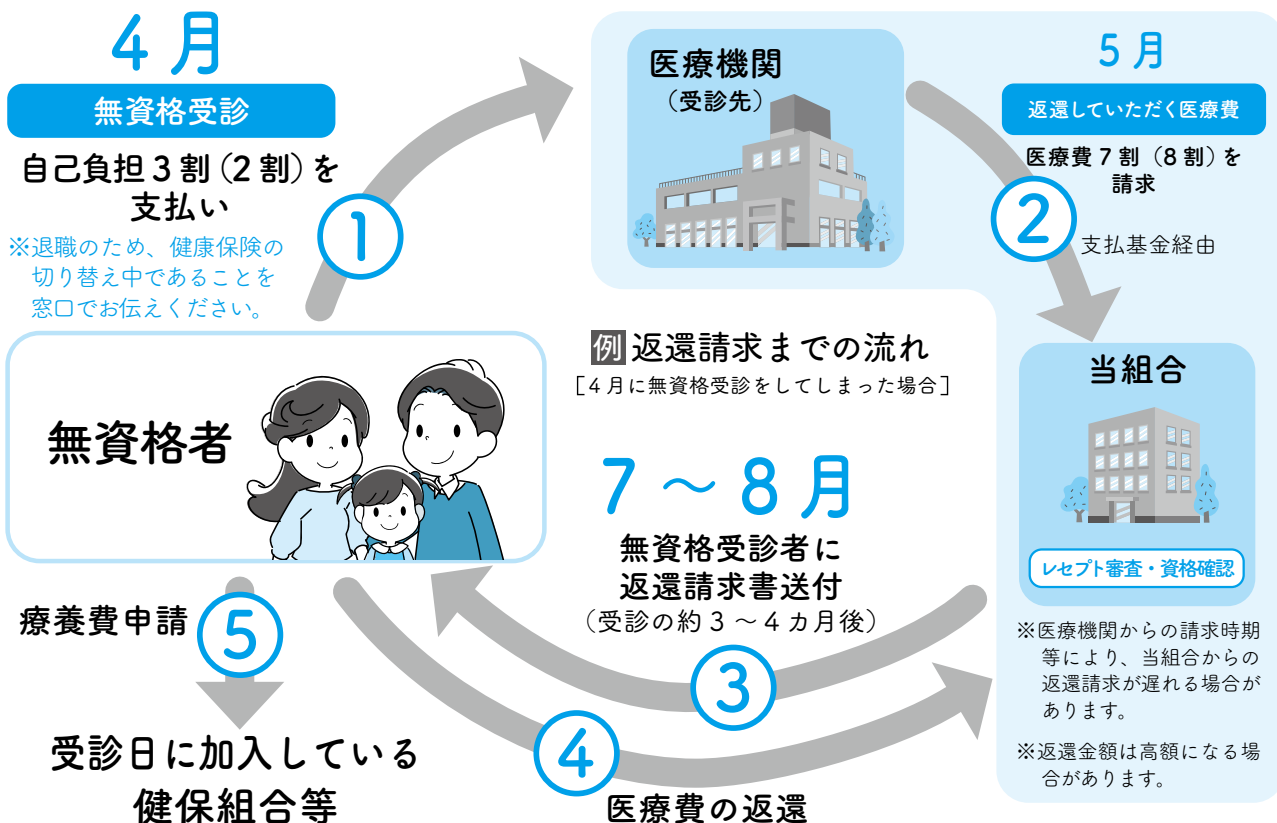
4月

無資格受診

自己負担３割（２割）を支払い

※退職のため、健康保険の切り替え中であることを窓口でお伝えください。

①

医療機関

（受診先）

5月

返還していただく医療費

医療費７割（８割）を請求

②

支払基金経由

例 返還請求までの流れ

［４月に無資格受診をしてしまった場合］

当組合

レセプト審査・資格確認

※医療機関からの請求時期等により、当組合からの返還請求が遅れる場合があります。

※返還金額は高額になる場合があります。

無資格者

7 ～ 8月

無資格受診者に返還請求書送付

（受診の約３～４カ月後）

③

療養費申請

⑤

受診日に加入している健保組合等

④

医療費の返還